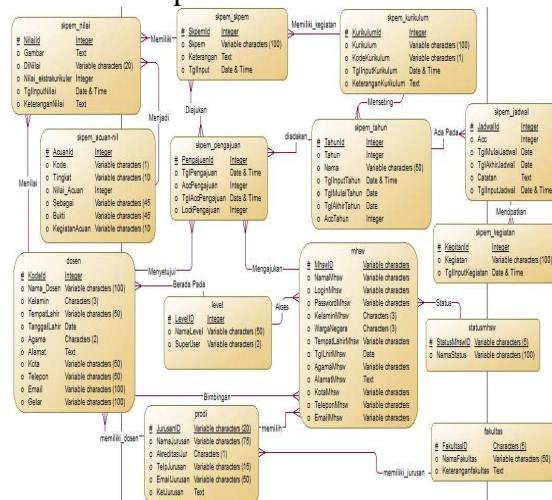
skpem_nilai
# NilaiId Integer
o Gambar Text
o DiNilai Variable characters (20)
o Nilai_ekstrakurikuler Integer
o TglInputNilai Date & Time
o KeteranganNilai Text

Memiliki

skpem_skpem
# SkpemId Integer
o Skpem Variable characters (100)
o Keterangan Text
o TglInput Date & Time

Memiliki_kegiatan

skpem_kurikulum
# KurikulumId Integer
o Kurikulum Variable characters (100)
o KodeKurikulum Variable characters (1)
o TglInputKurikulum Date & Time
o KeteranganKurikulum Text

Menjadi

Diajukan

Menseting

skpem_jadwal
# JadwalId Integer
o Acc Integer
o TglMulaiJadwal Date
o TglAkhirJadwal Date
o Catatan Text
o TglInputJadwal Date & Time

skpem_acuan-nil
# AcuanId Integer
o Kode Variable characters (1)
o Tingkat Variable characters (10
o Nilai_Acuan Integer
o Sebagai Variable characters (45
o Bukti Variable characters (45
o KegiatanAcuan Variable characters (10

skpem_pengajuan
# PengajuanId Integer
o TglPengajuan Date & Time
o AccPengajuan Integer
o TglAccPengajuan Date & Time
o LodPengajuan Integer

diadakan

skpem_tahun
# TahunId Integer
o Tahun Integer
o Nama Variable characters (50)
o TglInputTahun Date & Time
o TglMulaiTahun Date
o TglAkhirTahun Date
o AccTahun Integer

Ada Pada

Mendapatkan

skpem_kegiatan
# KegiatanId Integer
o Kegiatan Variable characters (100)
o TglInputKegiatan Date & Time

Memilai

dosen
# KodeId Integer
o Nama_Dosen Variable characters (100)
o Kelamin Characters (3)
o TempatLahir Variable characters (50)
o TanggalLahir Date
o Agama Characters (2)
o Alamat Text
o Kota Variable characters (50)
o Telepon Variable characters (50)
o Email Variable characters (100)
o Gelar Variable characters (100)

Menyetujui

Berada Pada

Mengajukan

level
# LevelID Integer
o NamaLevel Variable characters (50)
o SuperUser Variable characters (2)

Akses

mhsw
# MhswID Variable characters
o NamaMhsw Variable characters
o LoginMhsw Variable characters
o PasswordMhsw Variable characters
o KelaminMhsw Characters (3)
o WargaNegara Characters (3)
o TempatLahirMhsw Variable characters
o TglLhirMhsw Date
o AgamaMhsw Variable characters
o AlamatMhsw Text
o KotaMhsw Variable characters
o TeleponMhsw Variable characters
o EmailMhsw Variable characters

Status

statusmhsw
# StatusMhswID Variable characters (5)
o NamaStatus Variable characters (100)

Bimbingan

memiliki_dosen

prodi
# JurusanID Variable characters (20)
o NamaJurusan Variable characters (75)
o AkreditasiJur Characters (1)
o TelpJurusan Variable characters (15)
o EmailJurusan Variable characters (50)
o KetJurusan Text

memilih

memiliki_jurusan

fakultas
# FakultasID Characters (5)
o NamaFakultas Variable characters (50
o KeteranganFakultas Text